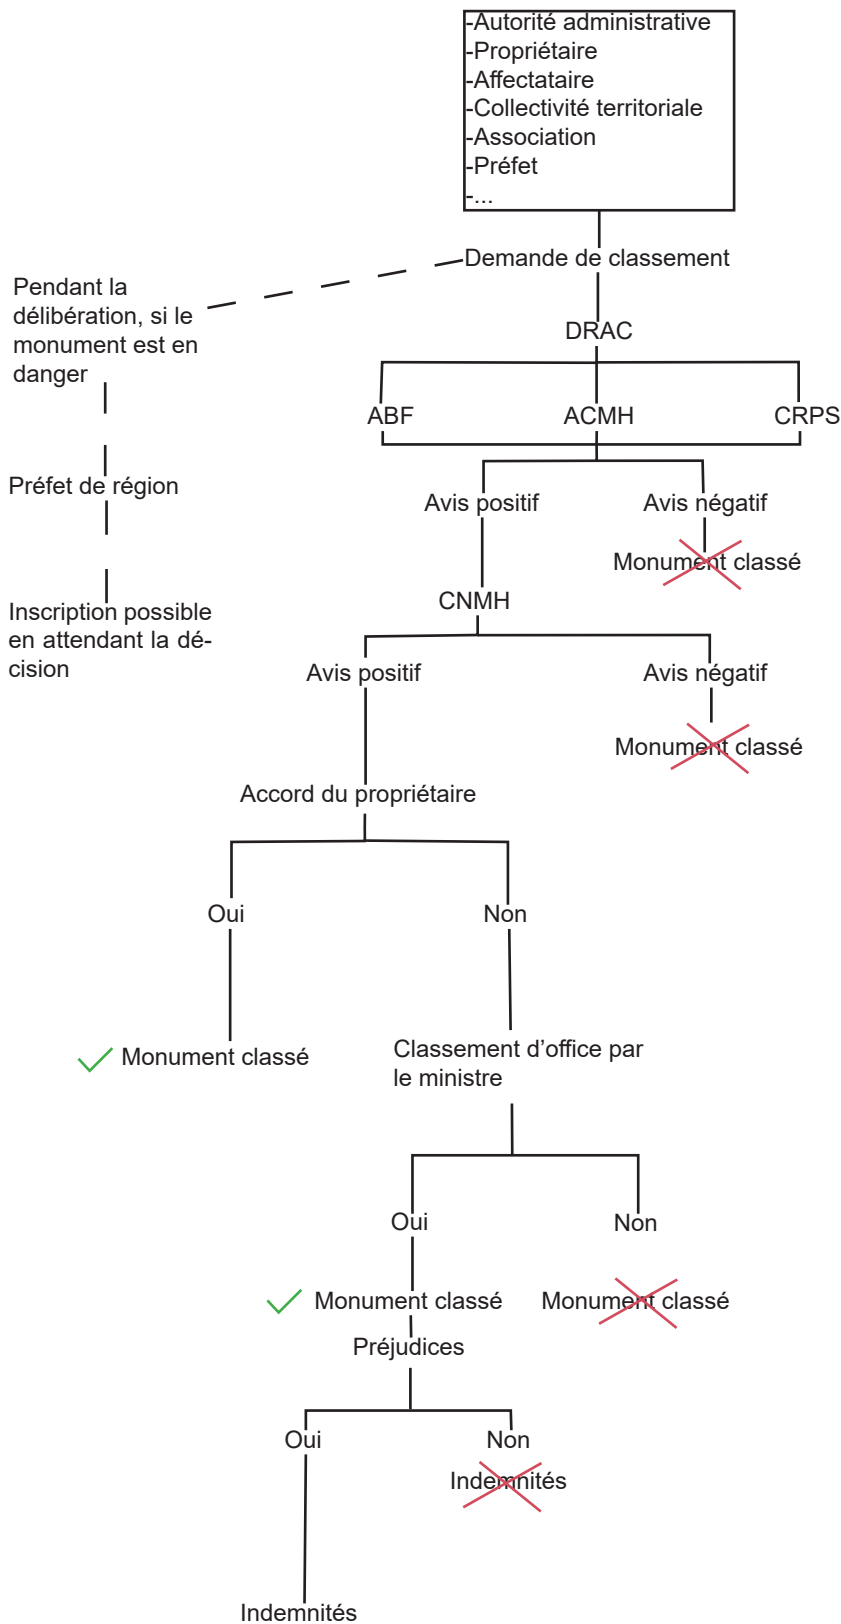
-Autorité administrative
-Propriétaire
-Affectataire
-Collectivité territoriale
-Association
-Préfet
-...

Demande de classement

Pendant la délibération, si le monument est en danger

Préfet de région

Inscription possible en attendant la décision

DRAC

ABF
ACMH
CRPS

Avis positif
Avis négatif
Monument classé

CNMH

Avis positif
Avis négatif
Monument classé

Accord du propriétaire

Oui
Non

Monument classé

Classement d'office par le ministre

Oui
Non

Monument classé
Monument classé

Préjudices

Oui
Non
Indemnités

Indemnités